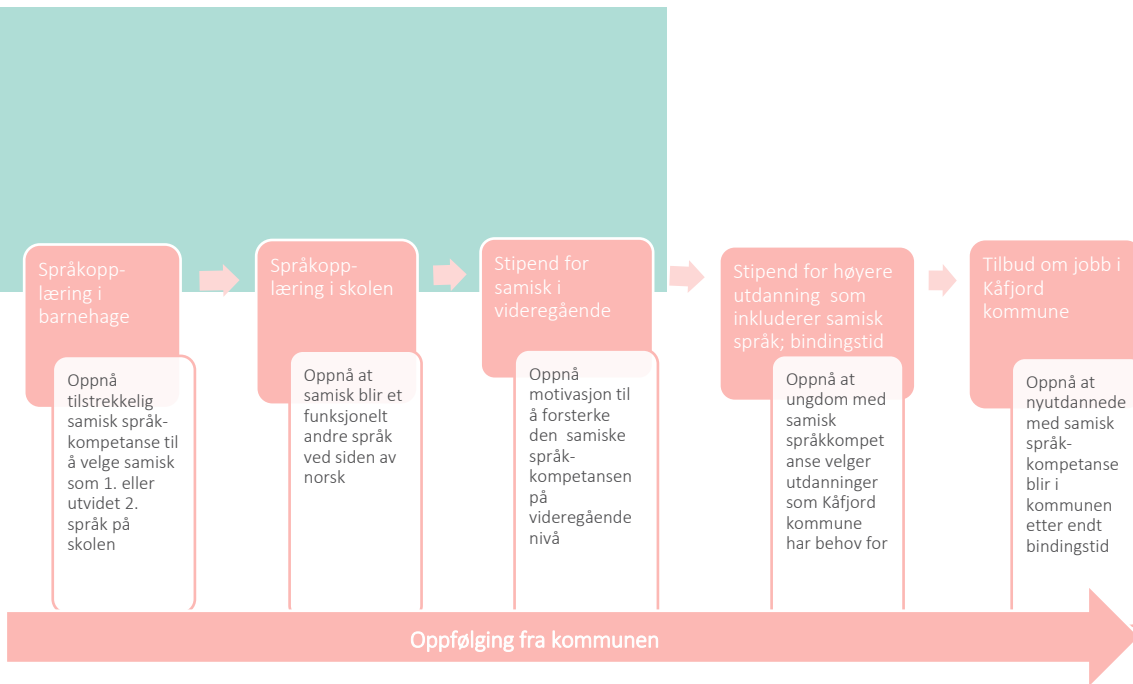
Språkopplæring i barnehage

Oppnå tilstrekkelig samisk språkkompetanse til å velge samisk som 1. eller utvidet 2. språk på skolen

Språkopplæring i skolen

Oppnå at samisk blir et funksjonelt andre språk ved siden av norsk

Stipend for samisk i videregående

Oppnå motivasjon til å forsterke den samiske språkkompetansen på videregående nivå

Stipend for høyere utdanning som inkluderer samisk språk; bindingstid

Oppnå at ungdom med samisk språkkompetanse velger utdanninger som Kåfjord kommune har behov for

Tilbud om jobb i Kåfjord kommune

Oppnå at nyutdannede med samisk språkkompetanse blir i kommunen etter endt bindingstid

Oppfølging fra kommunen